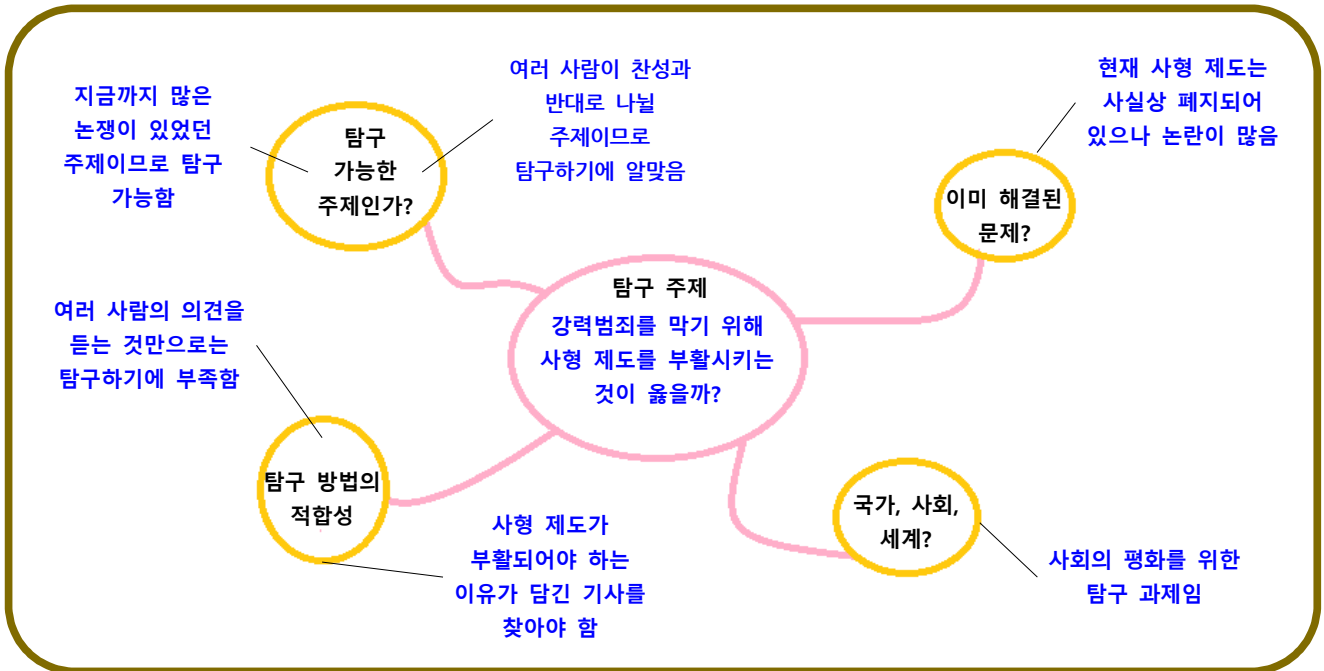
지금까지 많은 논쟁이 있었던 주제이므로 탐구 가능함

탐구 가능한 주제인가?

여러 사람이 찬성과 반대로 나뉠 주제이므로 탐구하기에 알맞음

현재 사형 제도는 사실상 폐지되어 있으나 논란이 많음

이미 해결된 문제?

탐구 주제
강력범죄를 막기 위해 사형 제도를 부활시키는 것이 옳을까?

여러 사람의 의견을 듣는 것만으로는 탐구하기에 부족함

탐구 방법의 적합성

사형 제도가 부활되어야 하는 이유가 담긴 기사를 찾아야 함

국가, 사회, 세계?

사회의 평화를 위한 탐구 과제임